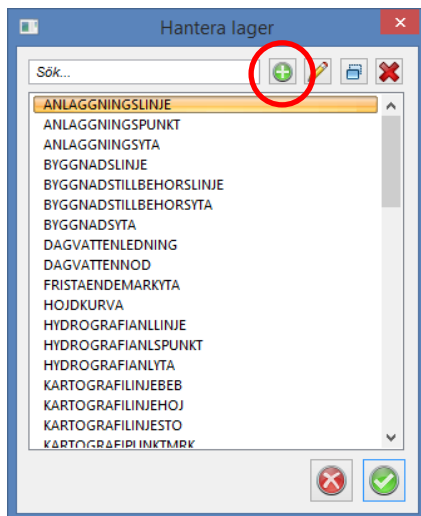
Hantera lager

Sök...

ANLAGGNINGSLINJE
ANLAGGNINGSPUNKT
ANLAGGNINGSYTA
BYGGNADSLINJE
BYGGNADSTILLBEHORSLINJE
BYGGNADSTILLBEHORSYTA
BYGGNADSYTA
DAGVATTENLEDNING
DAGVATTENNOD
FRISTAENDEMARKYTA
HOJDKURVA
HYDROGRAFIANLLINJE
HYDROGRAFIANLSPUNKT
HYDROGRAFIANLYTA
KARTOGRAFILINJEBEB
KARTOGRAFILINJEHOJ
KARTOGRAFILINJESTO
KARTOGRAFIPUNKTMRK